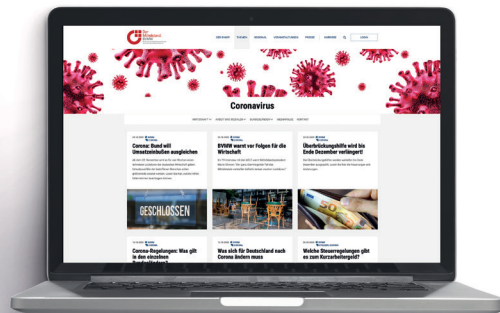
Der Mittelstand BVMW

ÜBER BVMW
THEMEN
SERVICE
VERANSTALTUNGEN
PRESSE
KARRIERE
LOGIN

Coronavirus

WIRTSCHAFT
POLITIK UND GESELLSCHAFT
AUSSENWIRTSCHAFT
FINANZEN
INNOVATIONEN
KONTAKT

Corona: Bund will Umsatzeinbußen ausgleichen

BVMW warnt vor Folgen für die Wirtschaft

Überbrückungshilfe wird bis Ende Dezember verlängert

GESCHLOSSEN

Corona-Regelungen: Was gilt in den einzelnen Bundesländern?

Was sich für Deutschland nach Corona ändern muss

Welche Neuerungen gibt es zum Kurzarbeitergeld?